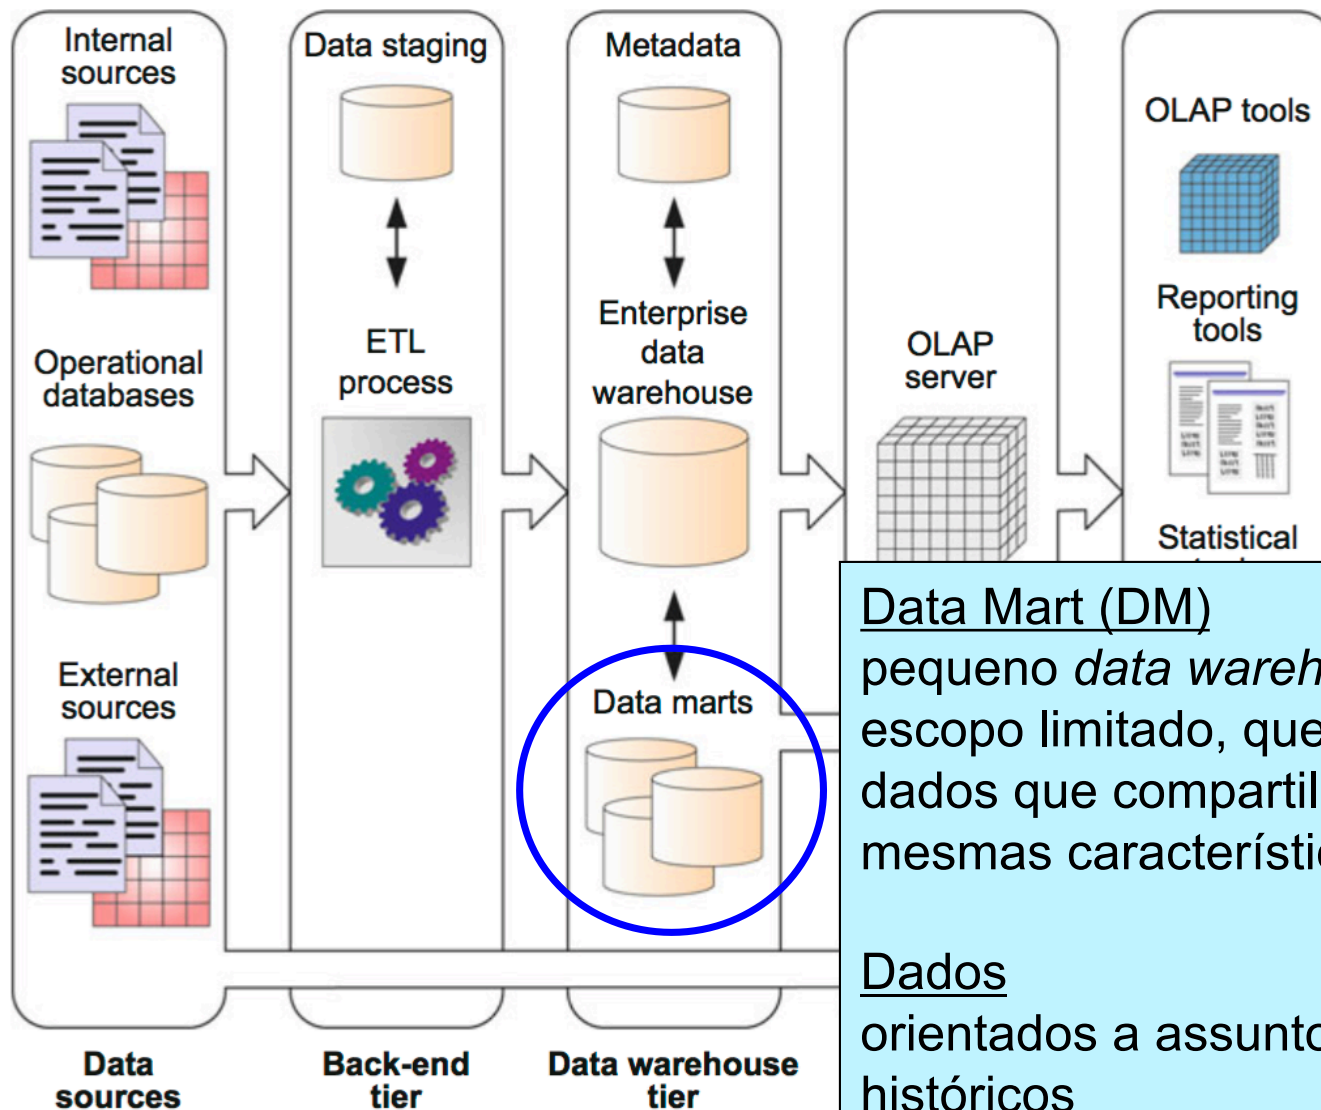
Internal sources

Operational databases

External sources

Data staging

ETL process

Metadata

Enterprise data warehouse

Data marts

OLAP server

OLAP tools

Reporting tools

Statistical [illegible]

Data sources

Back-end tier

Data warehouse tier

Data Mart (DM)
pequeno *data wareh*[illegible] escopo limitado, que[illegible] dados que compartil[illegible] mesmas característi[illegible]

Dados
orientados a assunto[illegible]
históricos